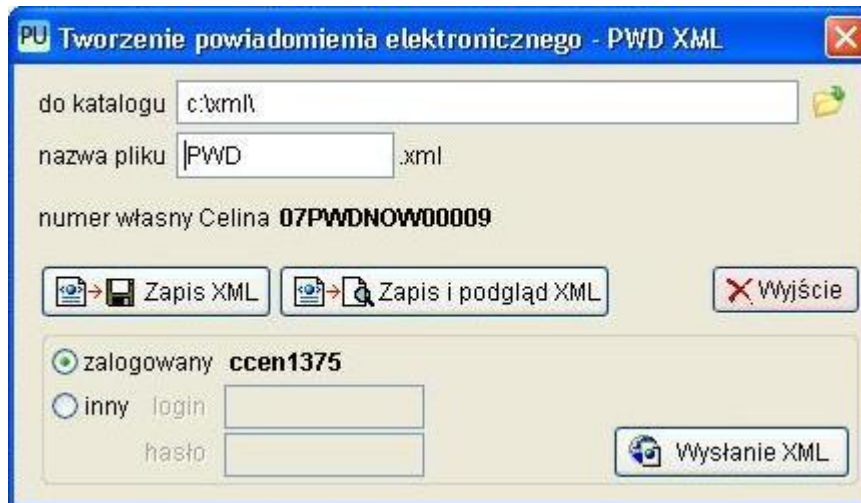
PU Tworzenie powiadomienia elektronicznego - PWD XML

do katalogu c:\xml\

nazwa pliku PWD .xml

numer własny Celina 07PWDNOW00009

Zapis XML

Zapis i podgląd XML

Wyjście

zalogowany ccen1375

inny login

hasło

Wysłanie XML